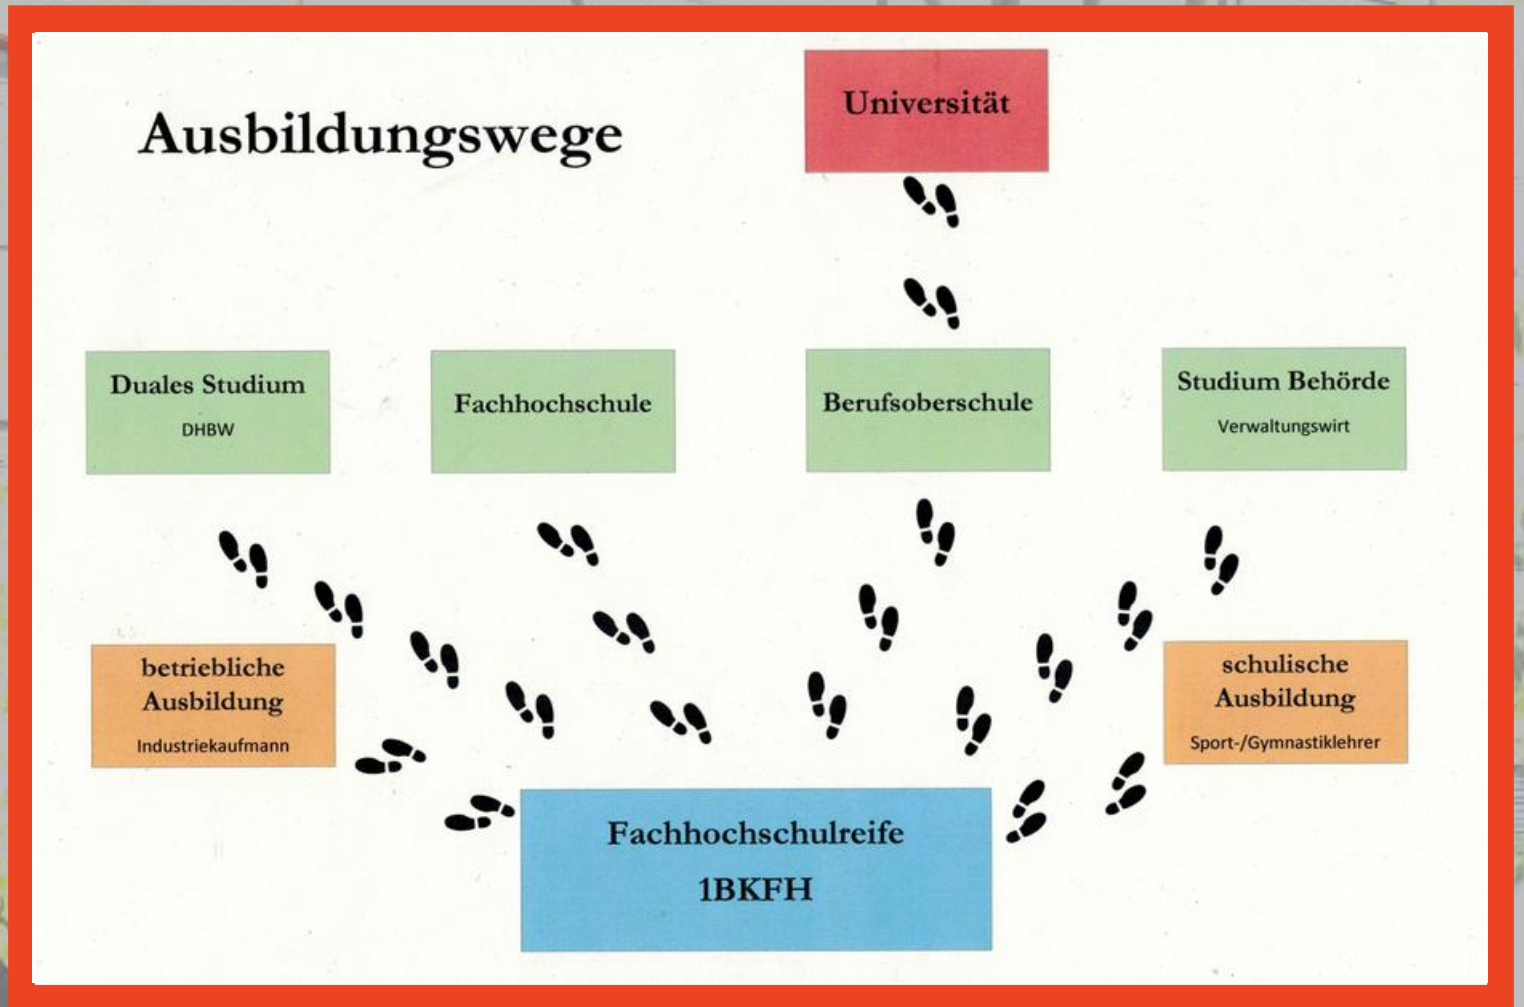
Ausbildungswege

Universität

Duales Studium
DHBW

Fachhochschule

Berufsoberschule

Studium Behörde
Verwaltungswirt

betriebliche Ausbildung
Industriekaufmann

schulische Ausbildung
Sport-/Gymnastiklehrer

Fachhochschulreife
1BKFH